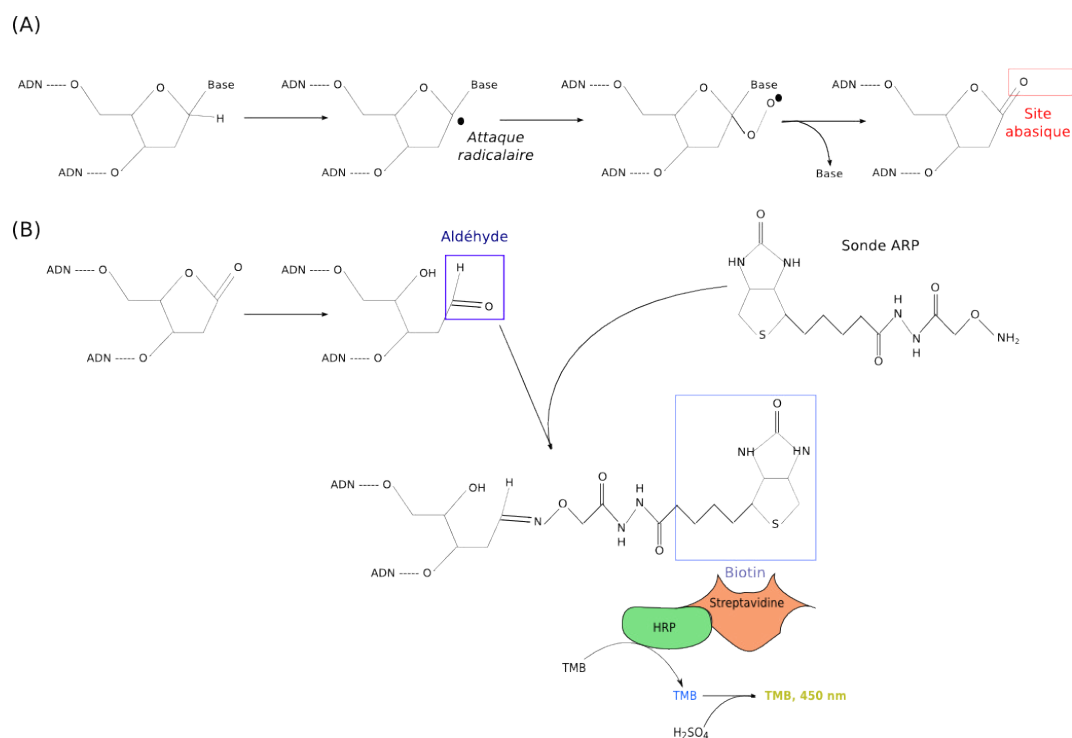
(A)

ADN ----- O
Base
H
ADN ----- O

ADN ----- O
Base
Attaque radicalaire
ADN ----- O

ADN ----- O
O
Base
O
O
ADN ----- O
Base

ADN ----- O
O
O
Site abasique
ADN ----- O

(B)

ADN ----- O
O
O
ADN ----- O

Aldéhyde
ADN ----- O
OH
H
O
ADN ----- O

Sonde ARP
O
HN
NH
S
H
N
N
H
O
O
O
$NH_2$

ADN ----- O
OH
H
N
O
O
N
N
H
H
O
S
NH
HN
O
ADN ----- O

Biotin
Streptavidine
HRP
TMB
TMB
TMB, 450 nm
$H_2SO_4$